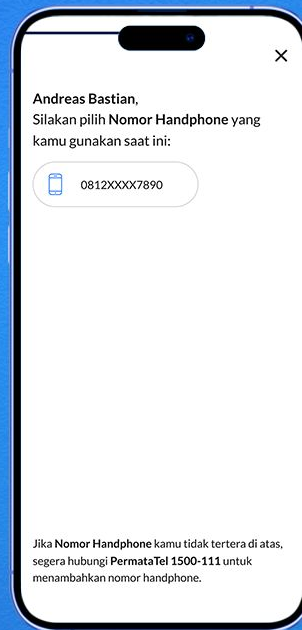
×

Andreas Bastian,
Silakan pilih Nomor Handphone yang kamu gunakan saat ini:

0812XXXX7890

Jika Nomor Handphone kamu tidak tertera di atas, segera hubungi PermataTel 1500-111 untuk menambahkan nomor handphone.